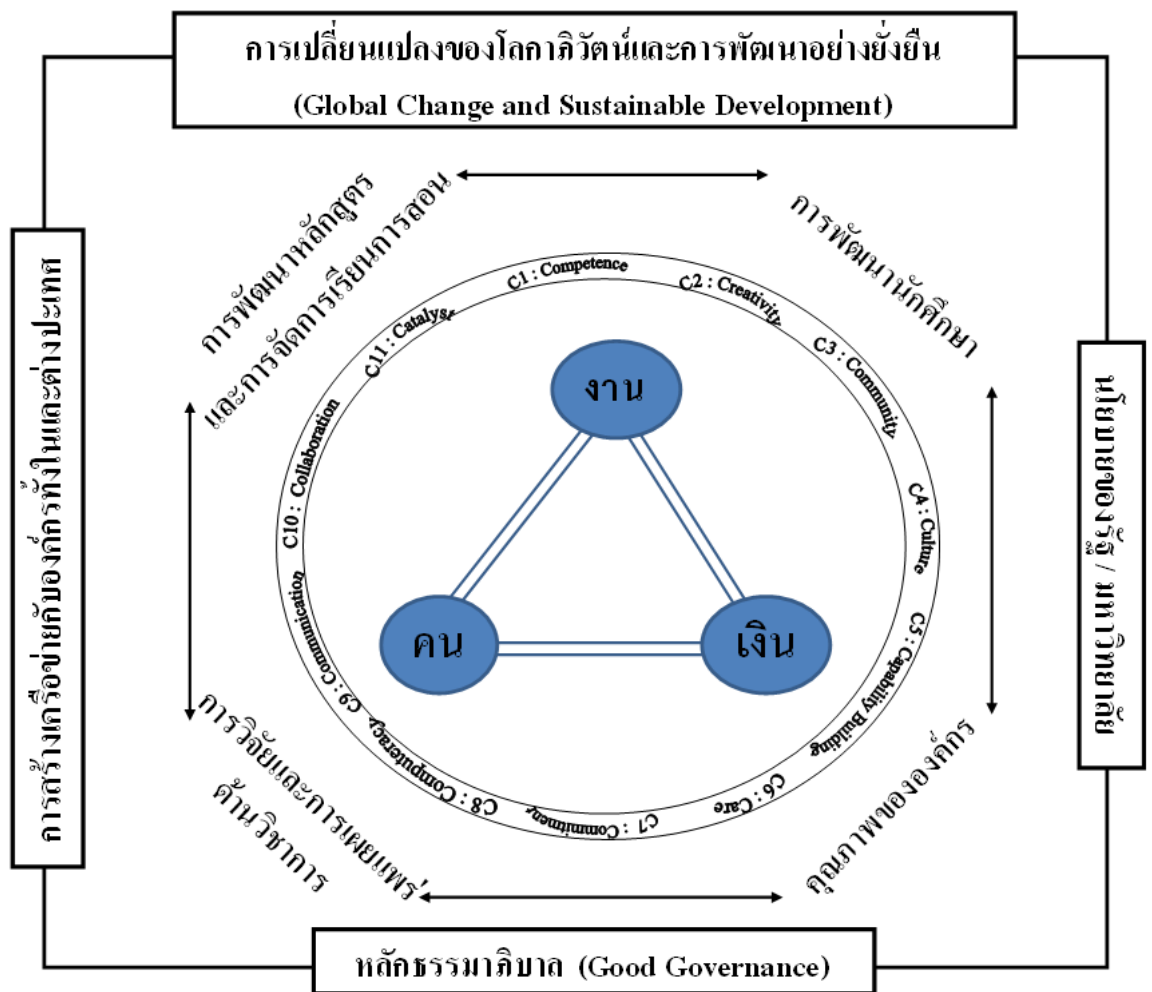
การเปลี่ยนแปลงของโลกาภิวัตน์และการพัฒนาอย่างยั่งยืน
(Global Change and Sustainable Development)

การสร้างเครือข่ายกับองค์กรทั้งในและต่างประเทศ

ระบบฐานข้อมูล / การจัดการความรู้

การพัฒนาหลักสูตร และการจัดการเรียนการสอน

การพัฒนานักศึกษา

การวิจัยและการเผยแพร่ ด้านวิชาการ

คุณภาพขององค์กร

C1 : Competence
C2 : Creativity
C3 : Community
C4 : Culture
C5 : Capability Building
C6 : Care
C7 : Commitment
C8 : Computeracy
C9 : Communication
C10 : Collaboration
C11 : Catalyst

งาน
คน
เงิน

หลักธรรมาภิบาล (Good Governance)